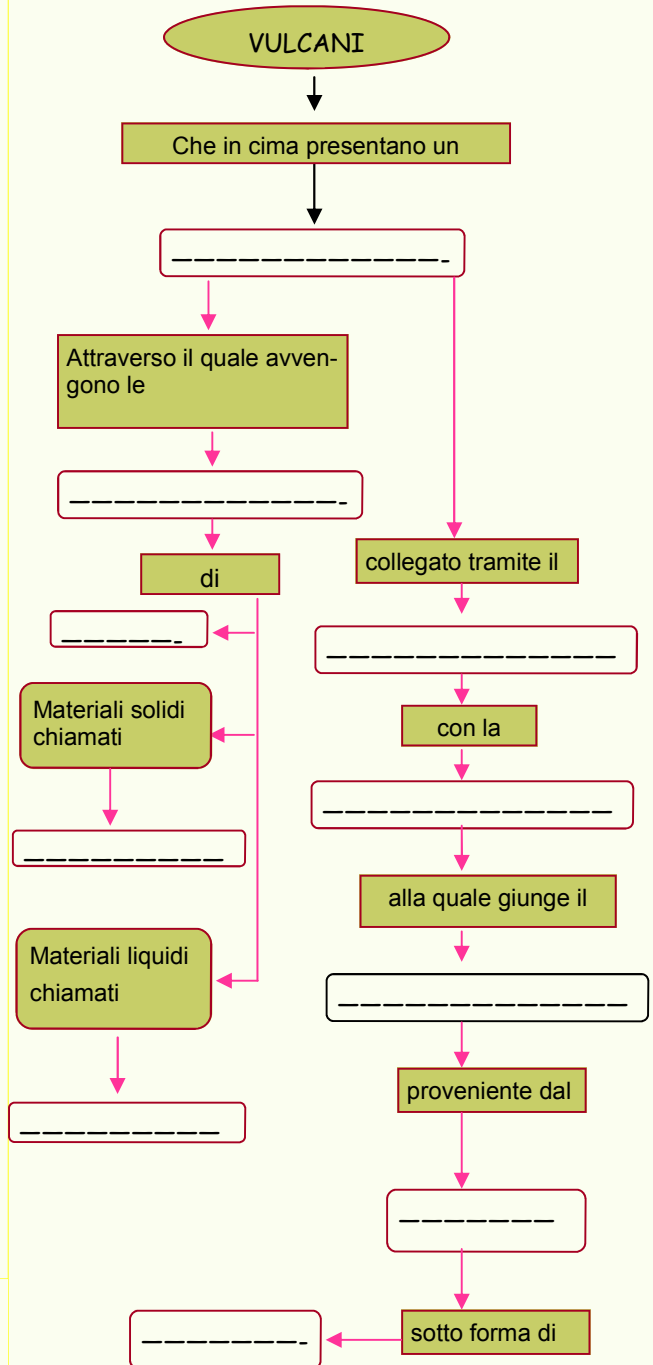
VULCANI

Che in cima presentano un

_____________-

Attraverso il quale avvengono le

_____________-

di

_____-

Materiali solidi chiamati

_________

Materiali liquidi chiamati

_________

collegato tramite il

_____________

con la

_____________

alla quale giunge il

_____________

proveniente dal

_______

sotto forma di

_______-